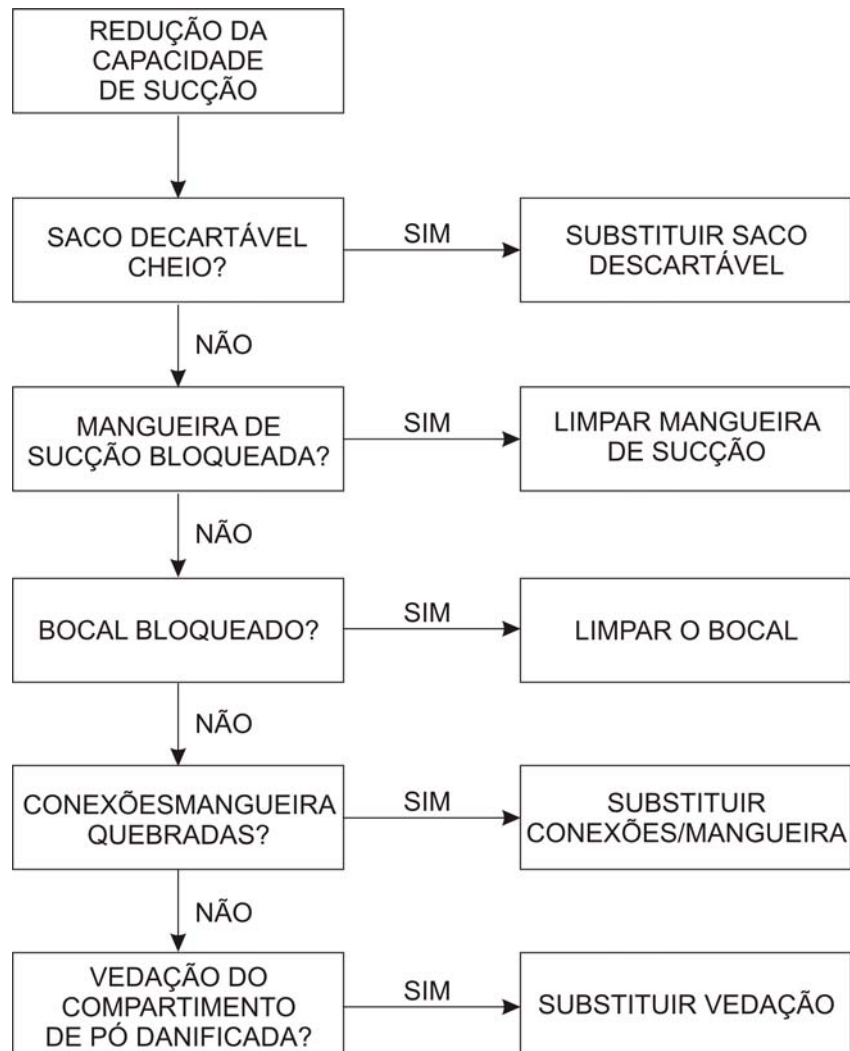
REDUÇÃO DA CAPACIDADE DE SUCÇÃO

SACO DECARTÁVEL CHEIO?

SIM

SUBSTITUIR SACO DESCARTÁVEL

NÃO

MANGUEIRA DE SUCÇÃO BLOQUEADA?

SIM

LIMPAR MANGUEIRA DE SUCÇÃO

NÃO

BOCAL BLOQUEADO?

SIM

LIMPAR O BOCAL

NÃO

CONEXÕESMANGUEIRA QUEBRADAS?

SIM

SUBSTITUIR CONEXÕES/MANGUEIRA

NÃO

VEDAÇÃO DO COMPARTIMENTO DE PÓ DANIFICADA?

SIM

SUBSTITUIR VEDAÇÃO